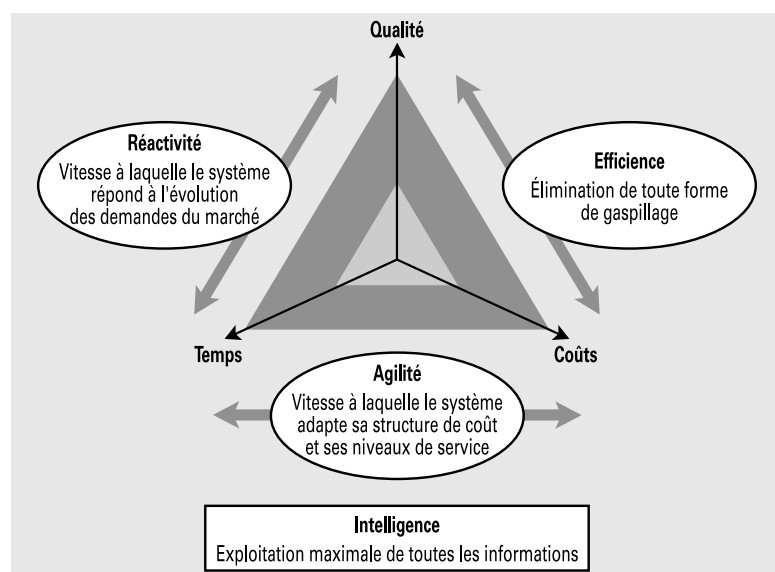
Qualité

Réactivité
Vitesse à laquelle le système répond à l'évolution des demandes du marché

Efficience
Élimination de toute forme de gaspillage

Temps

Coûts

Agilité
Vitesse à laquelle le système adapte sa structure de coût et ses niveaux de service

Intelligence
Exploitation maximale de toutes les informations